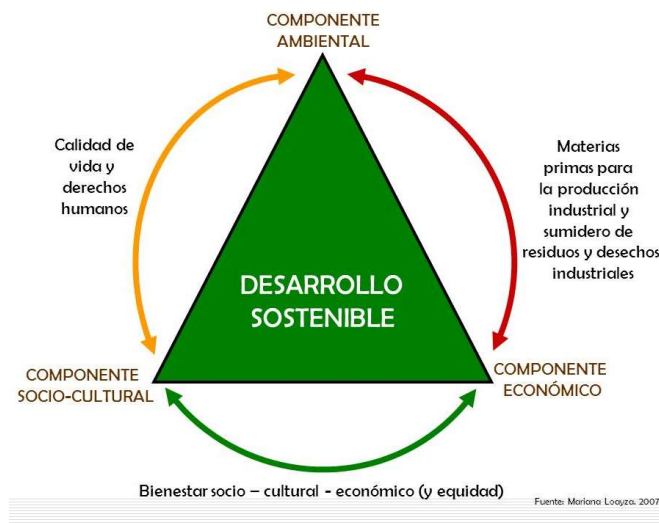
COMPONENTE AMBIENTAL

Calidad de vida y derechos humanos

Materias primas para la producción industrial y sumidero de residuos y desechos industriales

DESARROLLO SOSTENIBLE

COMPONENTE SOCIO-CULTURAL

COMPONENTE ECONÓMICO

Bienestar socio – cultural - económico (y equidad)

Fuente: Mariano Loayza. 2007